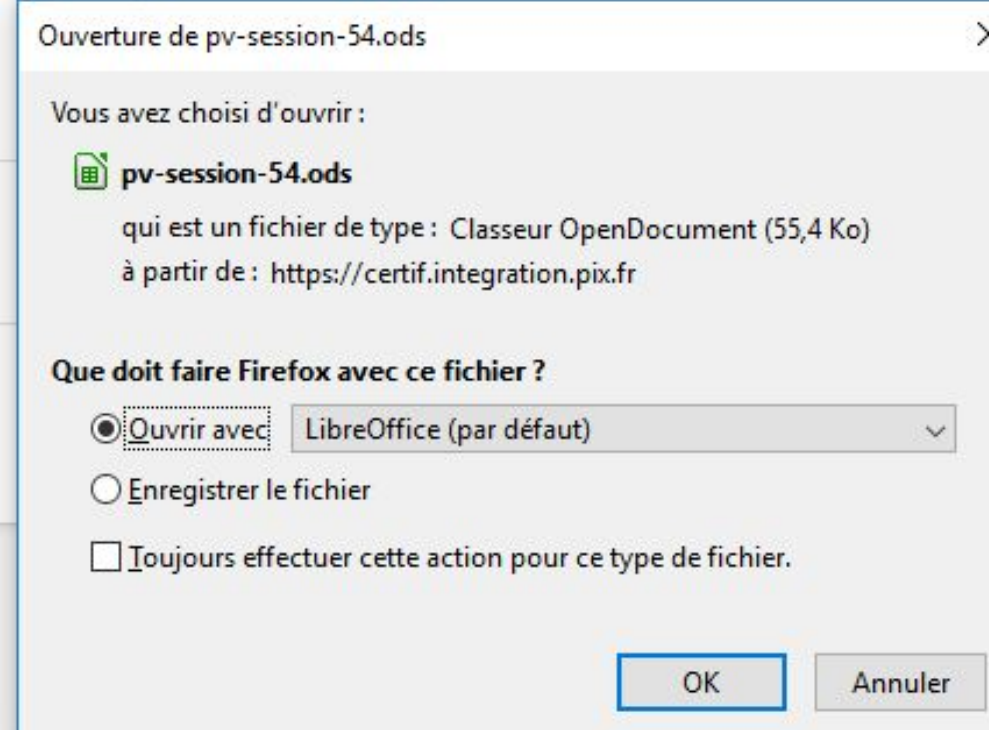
Ouverture de pv-session-54.ods

Vous avez choisi d'ouvrir :

pv-session-54.ods

qui est un fichier de type : Classeur OpenDocument (55,4 Ko)

à partir de : https://certif.integration.pix.fr

Que doit faire Firefox avec ce fichier ?

Ouvrir avec LibreOffice (par défaut)

Enregistrer le fichier

Toujours effectuer cette action pour ce type de fichier.

OK Annuler